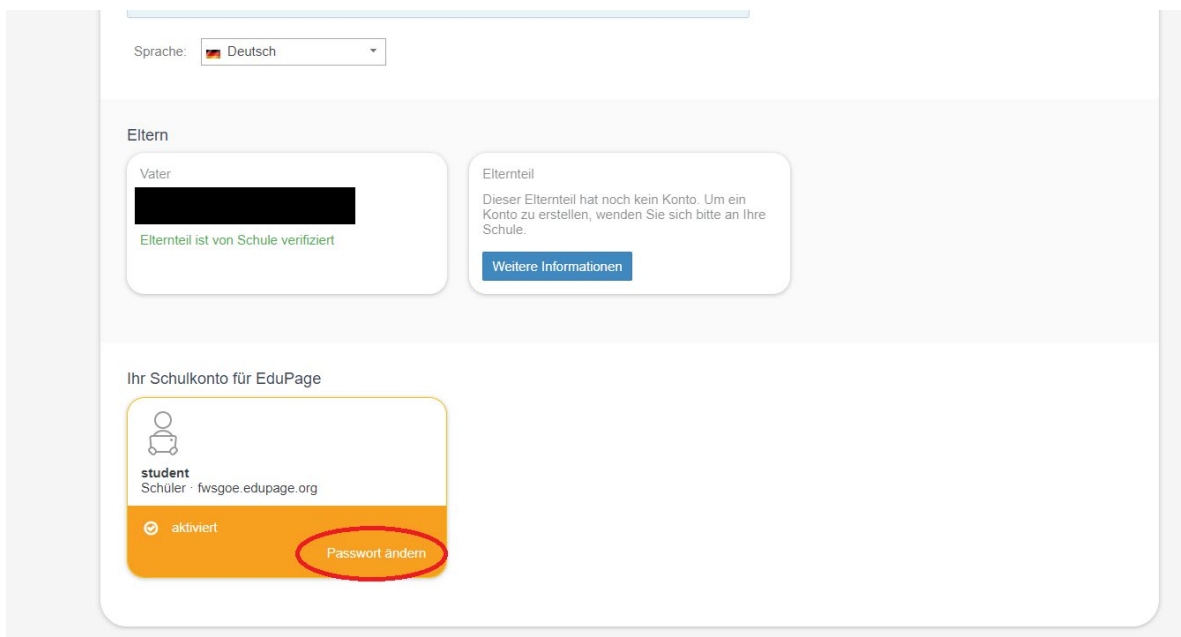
Sprache: Deutsch

Eltern

Vater

Elternteil ist von Schule verifiziert

Elternteil

Dieser Elternteil hat noch kein Konto. Um ein Konto zu erstellen, wenden Sie sich bitte an Ihre Schule.

Weitere Informationen

Ihr Schulkonto für EduPage

student
Schüler · fwsgoe.edupage.org

aktiviert

Passwort ändern